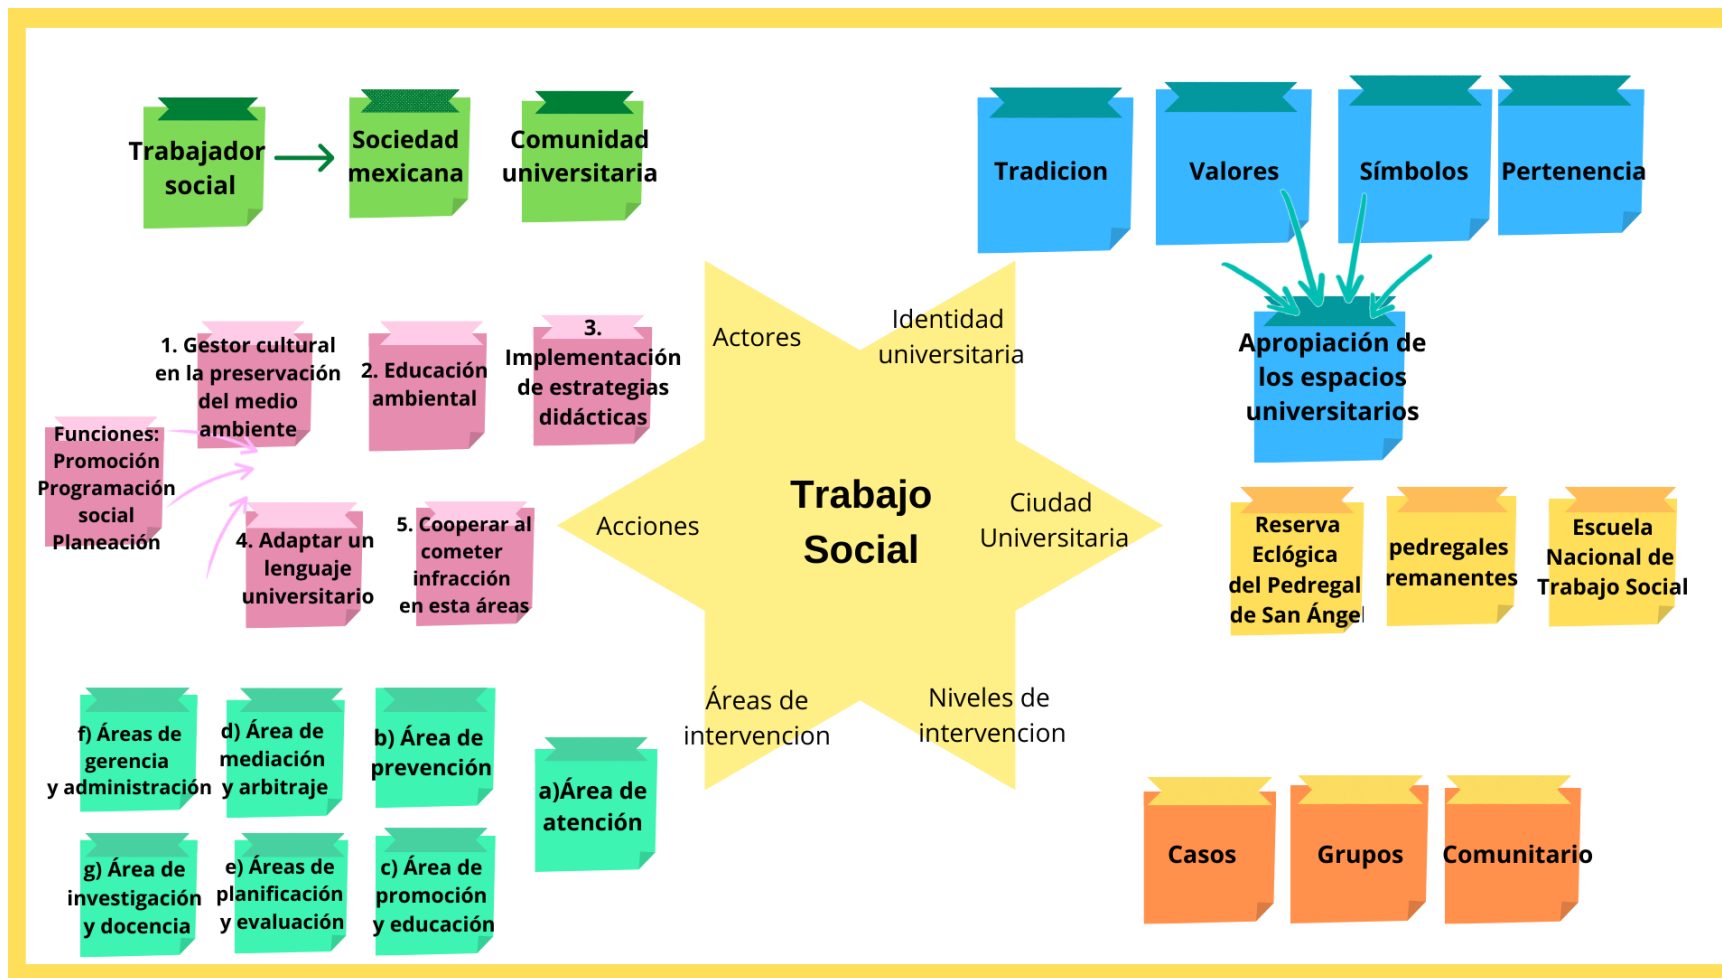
Trabajador social

Sociedad mexicana

Comunidad universitaria

Tradicion

Valores

Símbolos

Pertenencia

Apropiación de los espacios universitarios

1. Gestor cultural en la preservación del medio ambiente

2. Educación ambiental

3. Implementación de estrategias didácticas

Funciones: Promoción Programación social Planeación

4. Adaptar un lenguaje universitario

5. Cooperar al cometer infracción en esta áreas

Actores

Identidad universitaria

Trabajo Social

Acciones

Ciudad Universitaria

Áreas de intervencion

Niveles de intervencion

Reserva Eclógica del Pedregal de San Ángel

pedregales remanentes

Escuela Nacional de Trabajo Social

f) Áreas de gerencia y administración

d) Área de mediación y arbitraje

b) Área de prevención

a)Área de atención

g) Área de investigación y docencia

e) Áreas de planificación y evaluación

c) Área de promoción y educación

Casos

Grupos

Comunitario